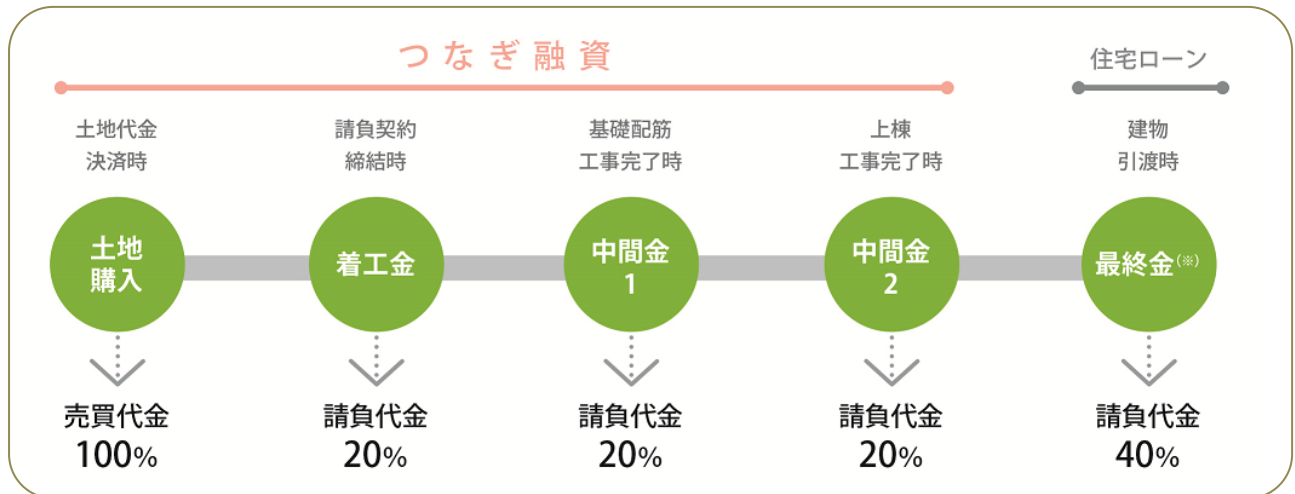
つなぎ融資

住宅ローン

土地代金
決済時

請負契約
締結時

基礎配筋
工事完了時

上棟
工事完了時

建物
引渡時

土地
購入

着工金

中間金
1

中間金
2

最終金(※)

売買代金
100%

請負代金
20%

請負代金
20%

請負代金
20%

請負代金
40%